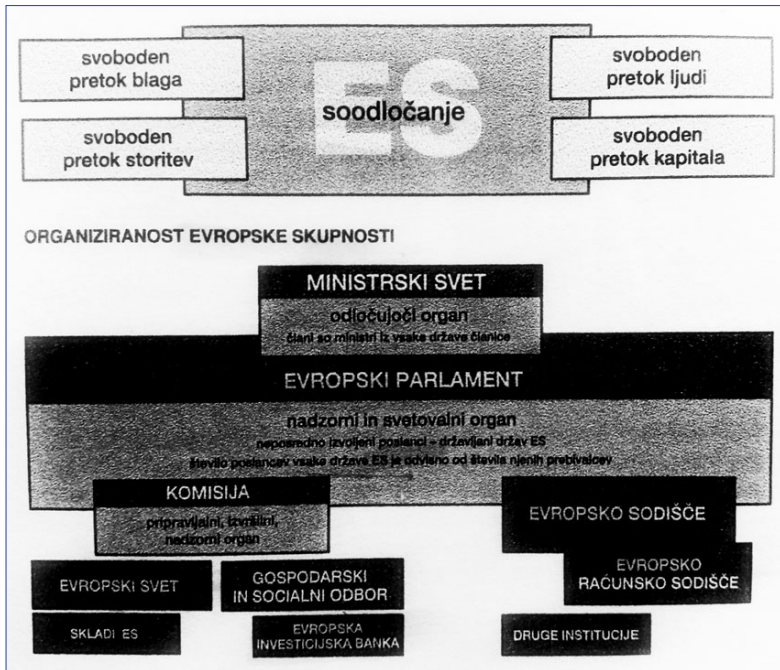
svoboden pretok blaga

ES

soodločanje

svoboden pretok ljudi

svoboden pretok storitev

svoboden pretok kapitala

ORGANIZIRANOST EVROPSKE SKUPNOSTI

MINISTRSKI SVET

odločujoči organ
člani so ministri iz vsake države članice

EVROPSKI PARLAMENT

nadzorni in svetovalni organ
neposredno izvoljeni poslanci - državljani držav ES
število poslancev vsake države ES je odvisno od števila njenih prebivalcev

KOMISIJA

pripravljalni, izvršilni, nadzorni organ

EVROPSKO SODIŠČE

EVROPSKO RAČUNSKO SODIŠČE

EVROPSKI SVET

GOSPODARSKI IN SOCIALNI ODBOR

SKLADI ES

EVROPSKA INVESTICIJSKA BANKA

DRUGE INSTITUCIJE